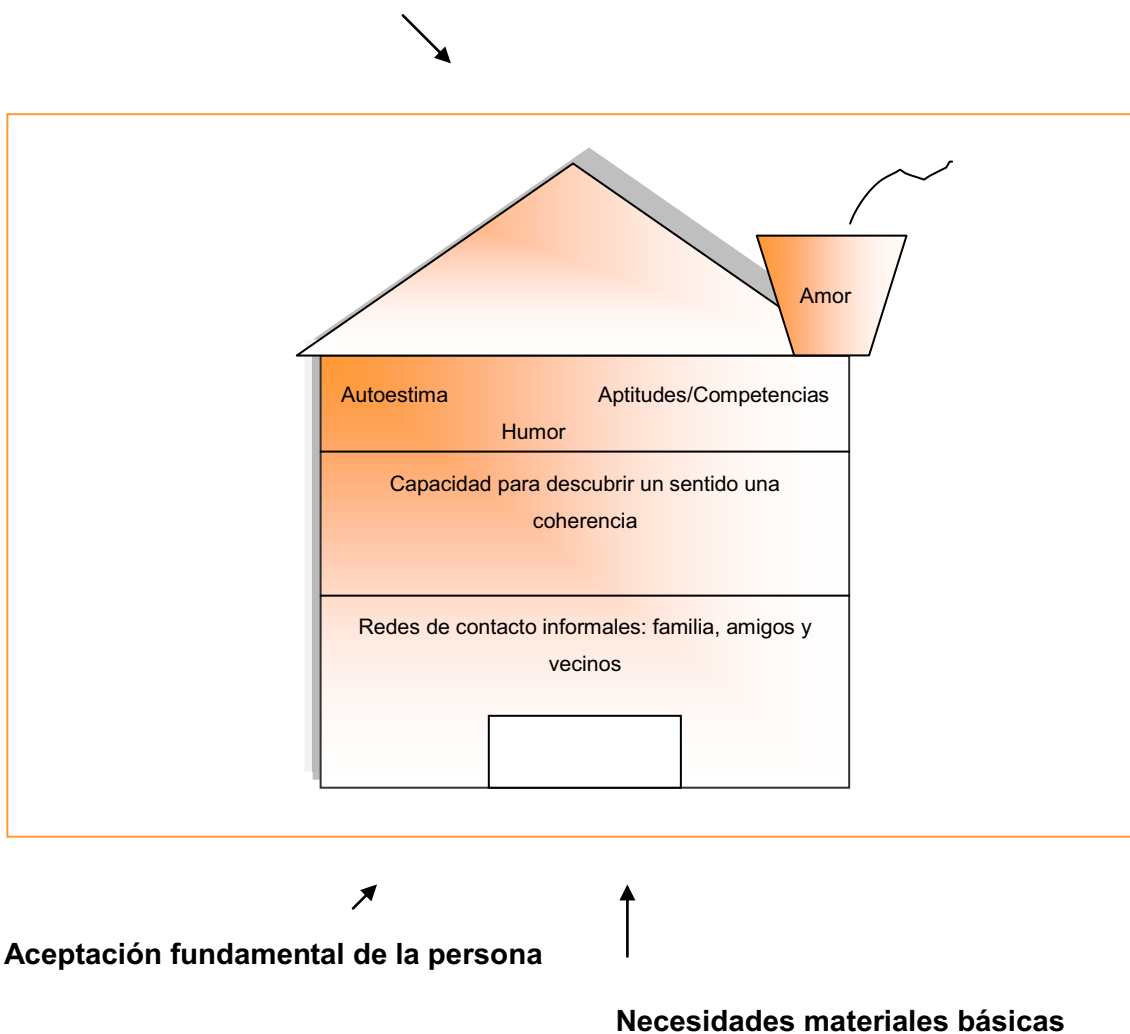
Amor

Autoestima

Aptitudes/Competencias

Humor

Capacidad para descubrir un sentido una coherencia

Redes de contacto informales: familia, amigos y vecinos

Aceptación fundamental de la persona

Necesidades materiales básicas